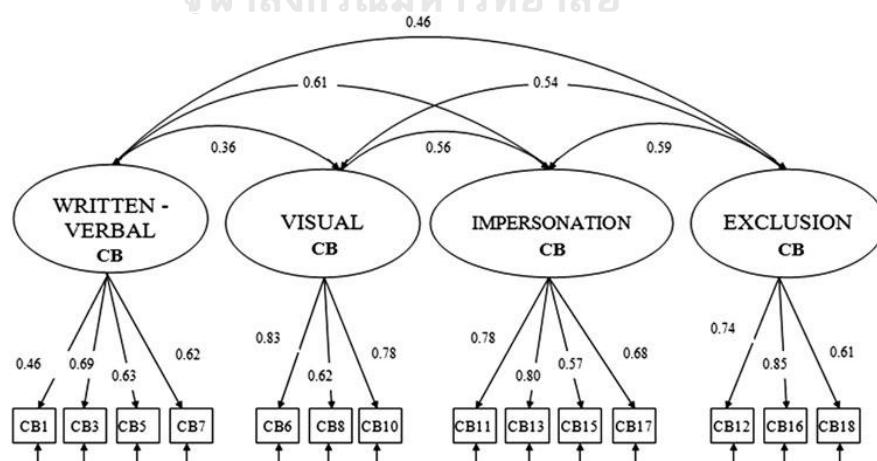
จุฬาลงกรณ์มหาวิทยาลัย

0.46

0.61

0.54

0.36

0.56

0.59

WRITTEN - VERBAL CB

VISUAL CB

IMPERSONATION CB

EXCLUSION CB

0.46 0.69 0.63 0.62

0.83 0.62 0.78

0.78 0.80 0.57 0.68

0.74 0.85 0.61

CB1 CB3 CB5 CB7 CB6 CB8 CB10 CB11 CB13 CB15 CB17 CB12 CB16 CB18